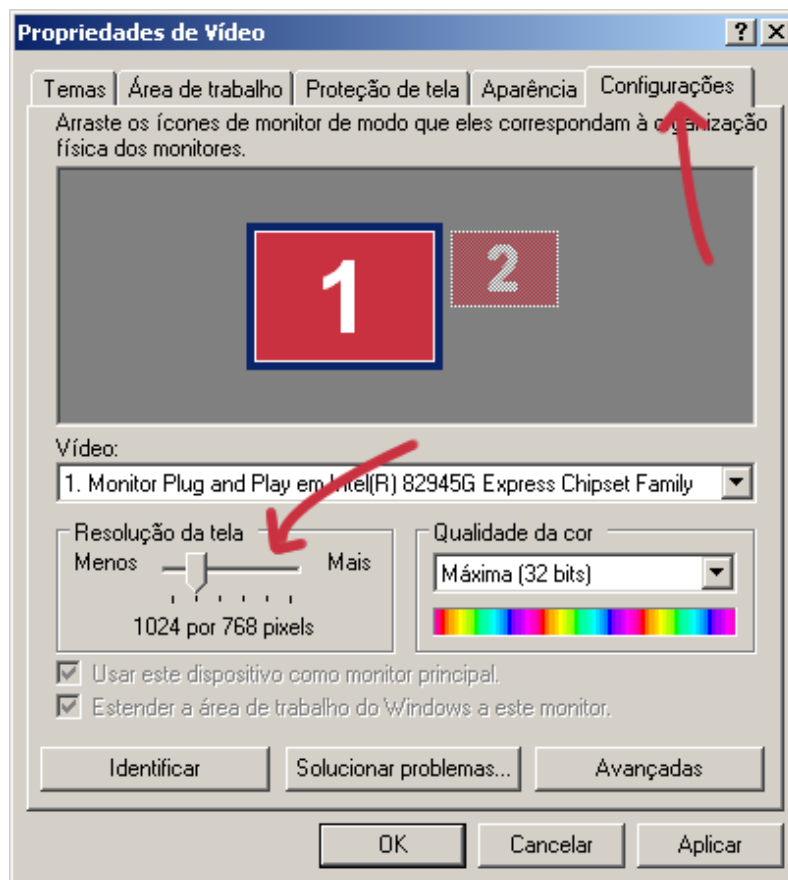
Propriedades de Vídeo

?

Temas | Área de trabalho | Proteção de tela | Aparência | Configurações

Arraste os ícones de monitor de modo que eles correspondam à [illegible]ização física dos monitores.

1

2

Vídeo:

1. Monitor Plug and Play em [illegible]tel(R) 82945G Express Chipset Family

Resolução da tela

Menos

Mais

1024 por 768 pixels

Qualidade da cor

Máxima (32 bits)

Usar este dispositivo como monitor principal.

Estender a área de trabalho do Windows a este monitor.

Identificar

Solucionar problemas...

Avançadas

OK

Cancelar

Aplicar